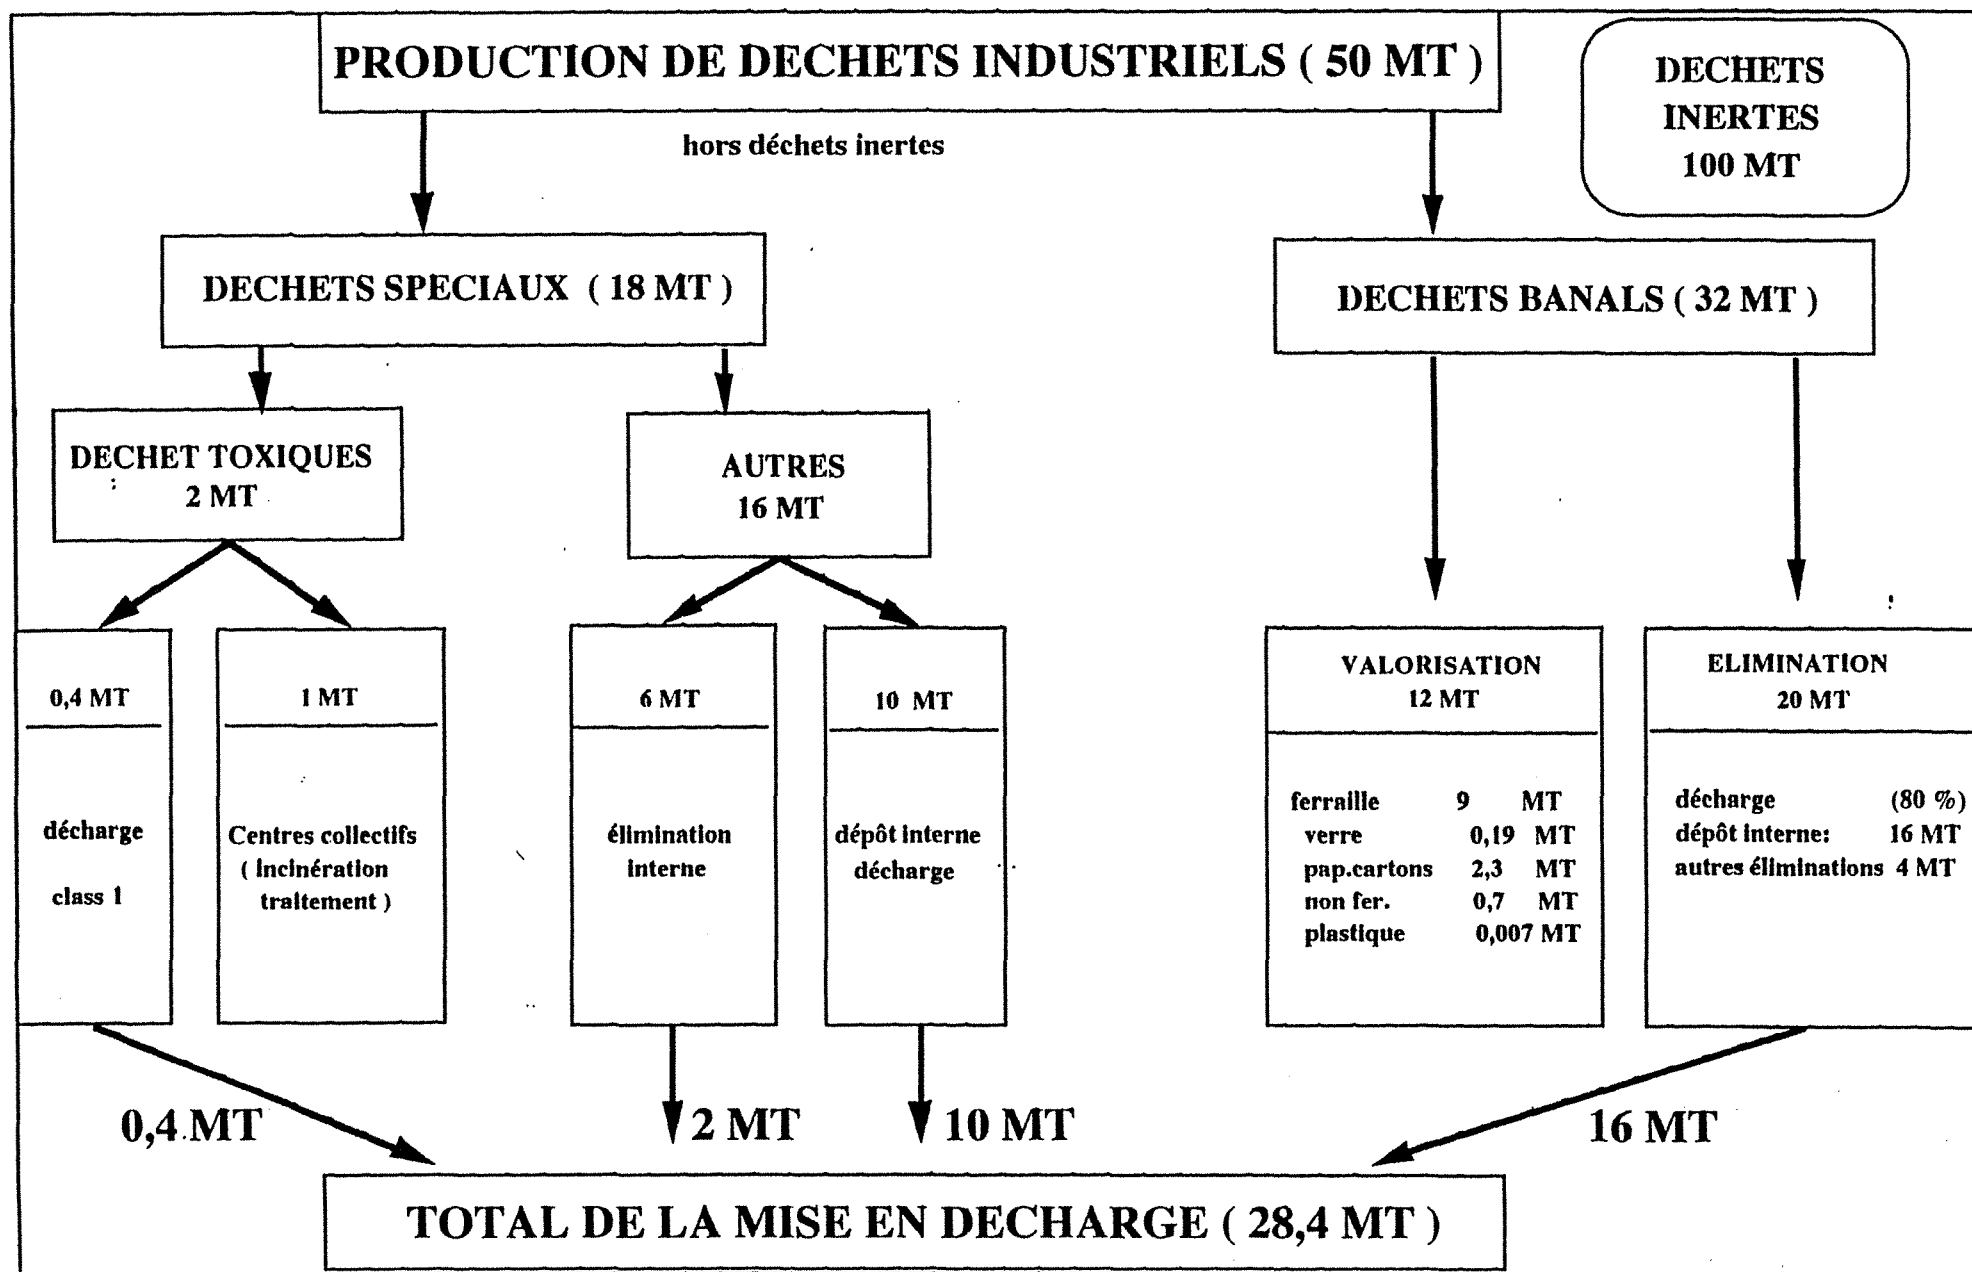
PRODUCTION DE DECHETS INDUSTRIELS ( 50 MT )

hors déchets inertes

DECHETS INERTES 100 MT

DECHETS SPECIAUX ( 18 MT )

DECHETS BANALS ( 32 MT )

DECHET TOXIQUES 2 MT

AUTRES 16 MT

0,4 MT

décharge

class 1

1 MT

Centres collectifs ( incinération traitement )

6 MT

élimination interne

10 MT

dépôt interne décharge

VALORISATION 12 MT

| ferraille | 9 MT |
|---|---|
| verre | 0,19 MT |
| pap.cartons | 2,3 MT |
| non fer. | 0,7 MT |
| plastique | 0,007 MT |

ELIMINATION 20 MT

| décharge | (80 %) |
|---|---|
| dépôt interne: | 16 MT |
| autres éliminations | 4 MT |

0,4 MT

2 MT

10 MT

16 MT

TOTAL DE LA MISE EN DECHARGE ( 28,4 MT )